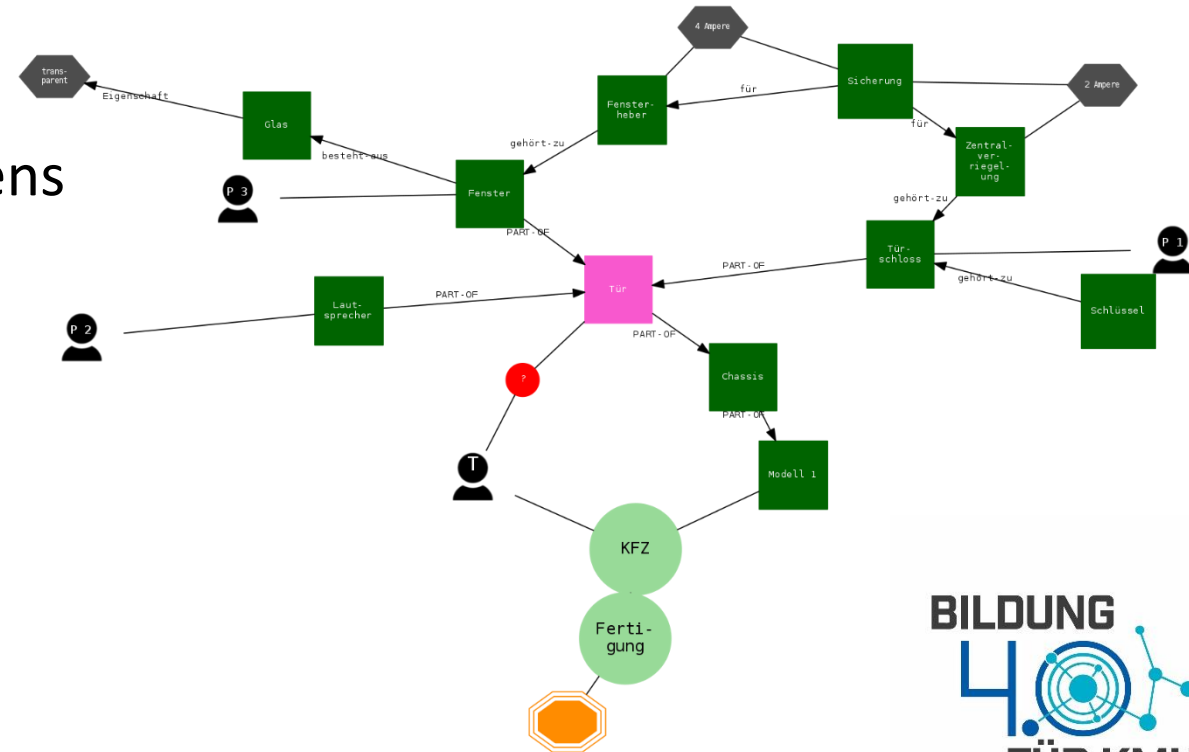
ens

trans-parent

Eigenschaft

Glas

besteht-aus

P 3

4 Ampere

Fenster-heber

für

Sicherung

2 Ampere

für

gehört-zu

Fenster

Zentral-ver-riegel-ung

gehört-zu

PART-OF

Tür-schloss

P 1

PART-OF

gehört-zu

Laut-sprecher

PART-OF

Tür

Schlüssel

P 2

PART-OF

?

Chassis

PART-OF

T

Modell 1

KFZ

Ferti-gung

BILDUNG

4.0

FÜR KMU